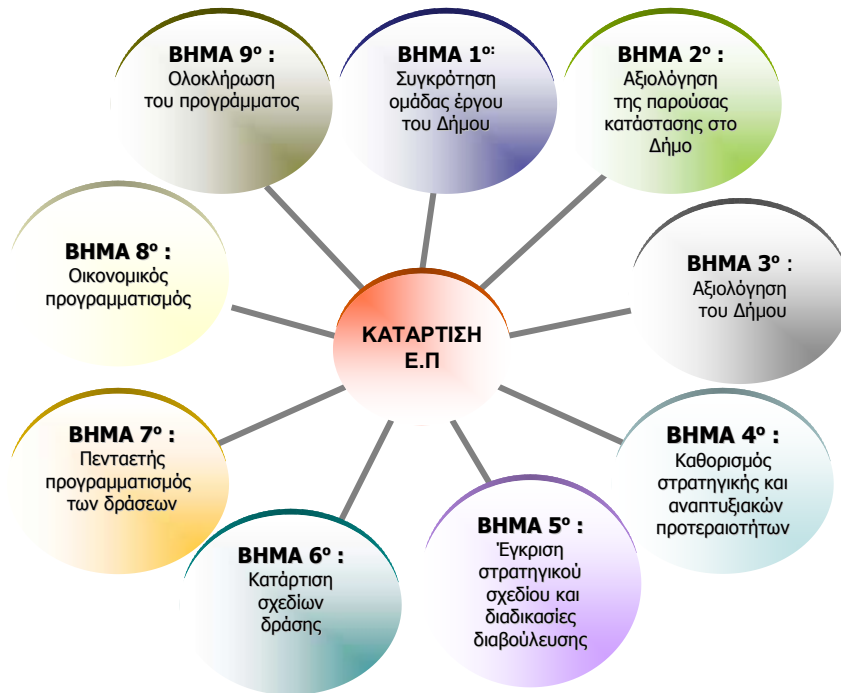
ΚΑΤΑΡΤΙΣΗ Ε.Π

ΒΗΜΑ 1$^{ο}$: Συγκρότηση ομάδας έργου του Δήμου

ΒΗΜΑ 2$^{ο}$ : Αξιολόγηση της παρούσας κατάστασης στο Δήμο

ΒΗΜΑ 3$^{ο}$ : Αξιολόγηση του Δήμου

ΒΗΜΑ 4$^{ο}$ : Καθορισμός στρατηγικής και αναπτυξιακών προτεραιοτήτων

ΒΗΜΑ 5$^{ο}$ : Έγκριση στρατηγικού σχεδίου και διαδικασίες διαβούλευσης

ΒΗΜΑ 6$^{ο}$ : Κατάρτιση σχεδίων δράσης

ΒΗΜΑ 7$^{ο}$ : Πενταετής προγραμματισμός των δράσεων

ΒΗΜΑ 8$^{ο}$ : Οικονομικός προγραμματισμός

ΒΗΜΑ 9$^{ο}$ : Ολοκλήρωση του προγράμματος